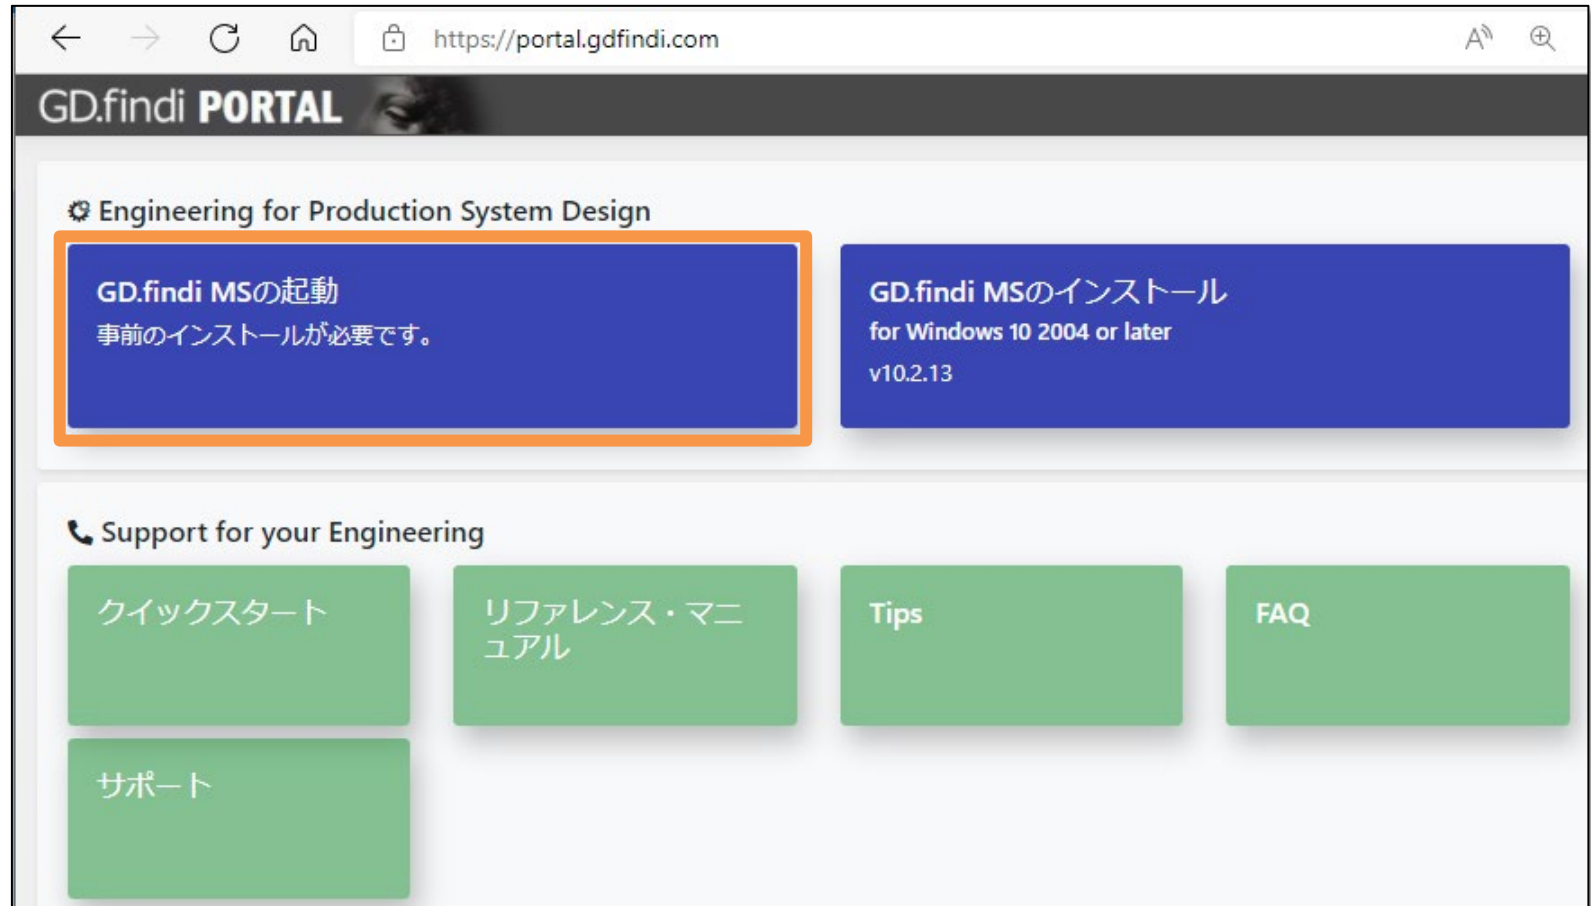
https://portal.gdfindi.com

GD.findi PORTAL

Engineering for Production System Design

GD.findi MSの起動
事前のインストールが必要です。

GD.findi MSのインストール
for Windows 10 2004 or later
v10.2.13

Support for your Engineering

クイックスタート

リファレンス・マニュアル

Tips

FAQ

サポート